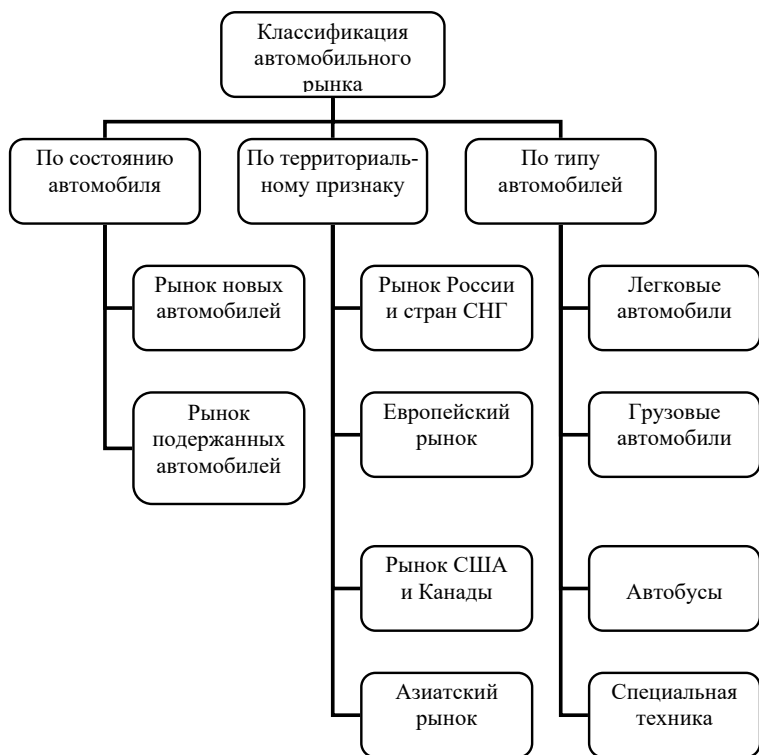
Классификация автомобильного рынка

По состоянию автомобиля

Рынок новых автомобилей

Рынок подержанных автомобилей

По территориальному признаку

Рынок России и стран СНГ

Европейский рынок

Рынок США и Канады

Азиатский рынок

По типу автомобилей

Легковые автомобили

Грузовые автомобили

Автобусы

Специальная техника